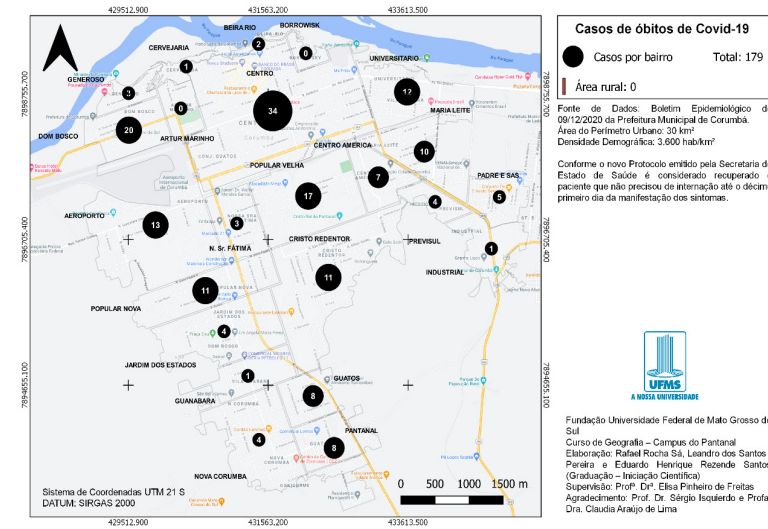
429512.900 431563.200 433613.500

7898755.700 7896705.400 7894655.100

BEIRA RIO BORROWISK
CERVEJARIA
CENTRO
UNIVERSITARIO
GENEROSO
MARIA LEITE
DOM BOSCO
ARTUR MARINHO
CENTRO AMERICA
POPULAR VELHA
PADRE E SAS
AEROPORTO
N. Sr. FÁTIMA
CRISTO REDENTOR
PREVISUL
INDUSTRIAL
POPULAR NOVA
JARDIM DOS ESTADOS
GUATOS
GUANABARA
PANTANAL
NOVA CORUMBA

2 0 1 3 0 34 12 20 10 7 17 5 4 13 3 1 11 11 4 1 8 4 8

Sistema de Coordenadas UTM 21 S
DATUM: SIRGAS 2000

0 500 1000 1500 m

429512.900 431563.200 433613.500

Casos de óbitos de Covid-19

Casos por bairro Total: 179

Área rural: 0

Fonte de Dados: Boletim Epidemiológico de 09/12/2020 da Prefeitura Municipal de Corumbá.
Área do Perímetro Urbano: 30 km²
Densidade Demográfica: 3.600 hab/km²

Conforme o novo Protocolo emitido pela Secretaria d Estado de Saúde é considerado recuperado o paciente que não precisou de internação até o décim primeiro dia da manifestação dos sintomas.

UFMS
A NOSSA UNIVERSIDADE

Fundação Universidade Federal de Mato Grosso d Sul
Curso de Geografia – Campus do Pantanal
Elaboração: Rafael Rocha Sá, Leandro dos Santos Pereira e Eduardo Henrique Rezende Santos (Graduação – Iniciação Científica)
Supervisão: Profª. Drª. Elisa Pinheiro de Freitas
Agradecimento: Prof. Dr. Sérgio Isquierdo e Profa Dra. Claudia Araújo de Lima